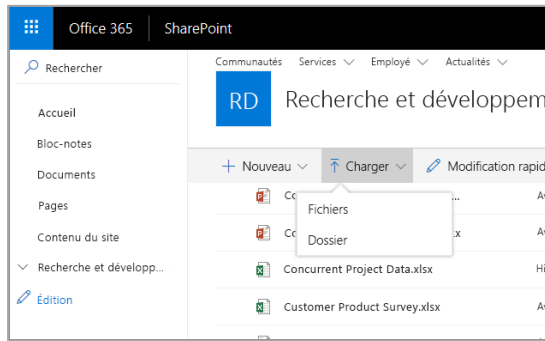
Office 365 SharePoint

Rechercher

Accueil

Bloc-notes

Documents

Pages

Contenu du site

Recherche et développ...

Édition

Communautés Services Employé Actualités

RD Recherche et développem

+ Nouveau Charger Modification rapid

Co... ...

Co... ...lsx

Fichiers

Dossier

Concurrent Project Data.xlsx

Customer Product Survey.xlsx